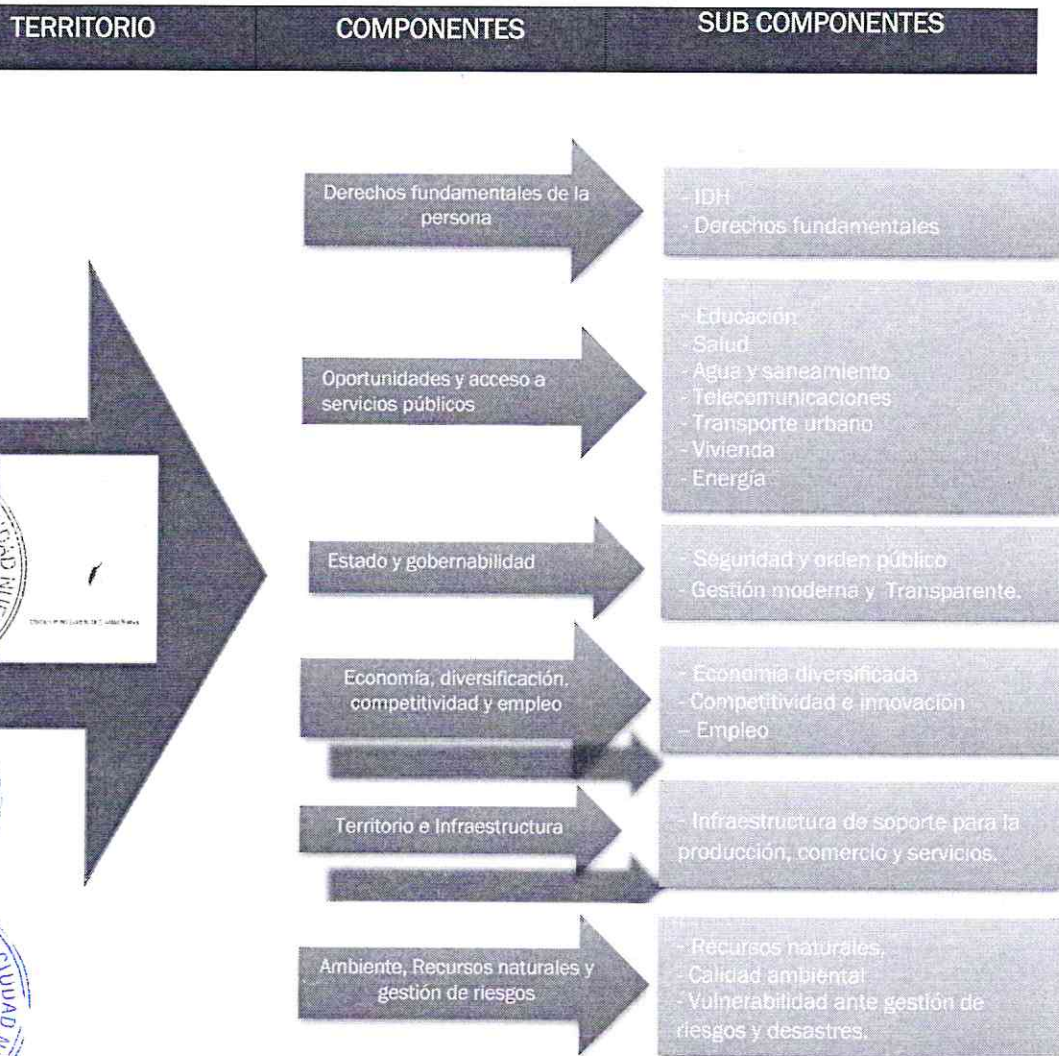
TERRITORIO

COMPONENTES

SUB COMPONENTES

Derechos fundamentales de la persona

- IDH
- Derechos fundamentales

Oportunidades y acceso a servicios públicos

- Educación
- Salud
- Agua y saneamiento
- Telecomunicaciones
- Transporte urbano
- Vivienda
- Energía

Estado y gobernabilidad

- Seguridad y orden público
- Gestión moderna y Transparente.

Economía, diversificación, competitividad y empleo

- Economía diversificada
- Competitividad e innovación
- Empleo

Territorio e Infraestructura

- Infraestructura de soporte para la producción, comercio y servicios.

Ambiente, Recursos naturales y gestión de riesgos

- Recursos naturales,
- Calidad ambiental
- Vulnerabilidad ante gestión de riesgos y desastres.

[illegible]